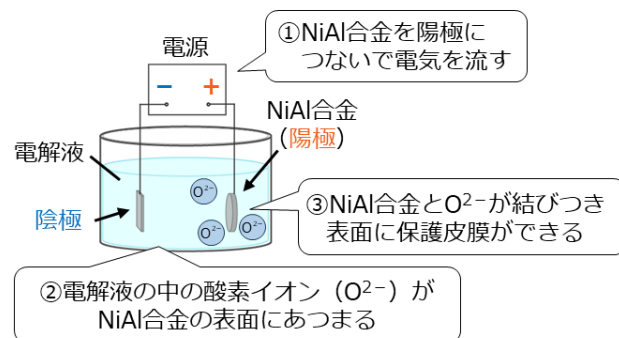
電源

−　+

①NiAl合金を陽極につないで電気を流す

NiAl合金
（陽極）

電解液

陰極

$O^{2-}$

$O^{2-}$

$O^{2-}$

③NiAl合金と$O^{2-}$が結びつき表面に保護皮膜ができる

②電解液の中の酸素イオン（$O^{2-}$）がNiAl合金の表面にあつまる